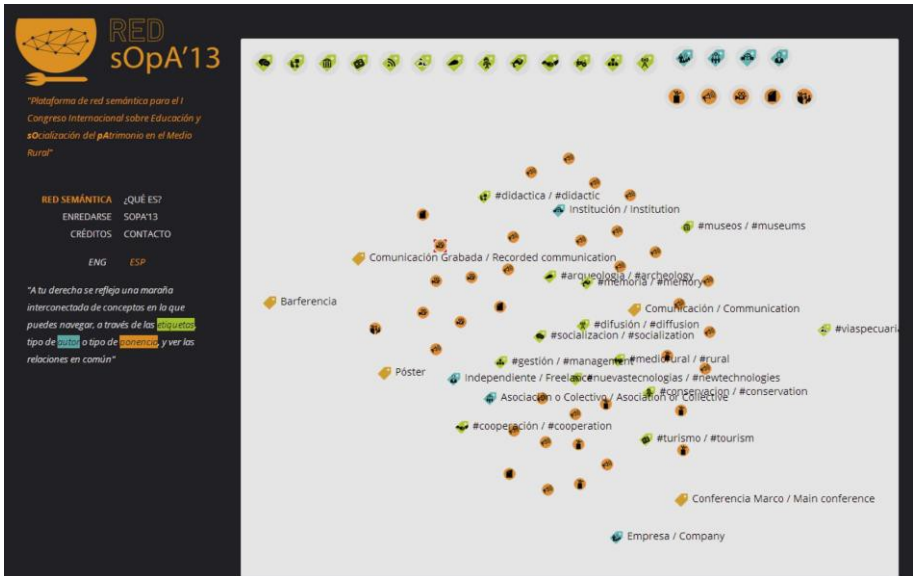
RED
sOpA'13

"Plataforma de red semántica para el I Congreso Internacional sobre Educación y sOcialización del pAtrimonio en el Medio Rural"

RED SEMÁNTICA ¿QUÉ ES?
ENREDARSE SOPA'13
CRÉDITOS CONTACTO

ENG ESP

"A tu derecha se refleja una maraña interconectada de conceptos en la que puedes navegar, a través de las etiquetas tipo de autor o tipo de ponencia, y ver las relaciones en común"

#didactica / #didactic
Institución / Institution
#museos / #museums
Comunicación Grabada / Recorded communication
#arqueologia / #archeology
#memoria / #memory
Barferencia
Comunicación / Communication
#difusión / #diffusion
#viaspecuari
#socializacion / #socialization
#gestión / #management
#medio rural / #rural
Póster
Independiente / Freelance
#nuevastecnologias / #newtechnologies
#conservacion / #conservation
Asociación o Colectivo / Association or Collective
#cooperación / #cooperation
#turismo / #tourism
Conferencia Marco / Main conference
Empresa / Company